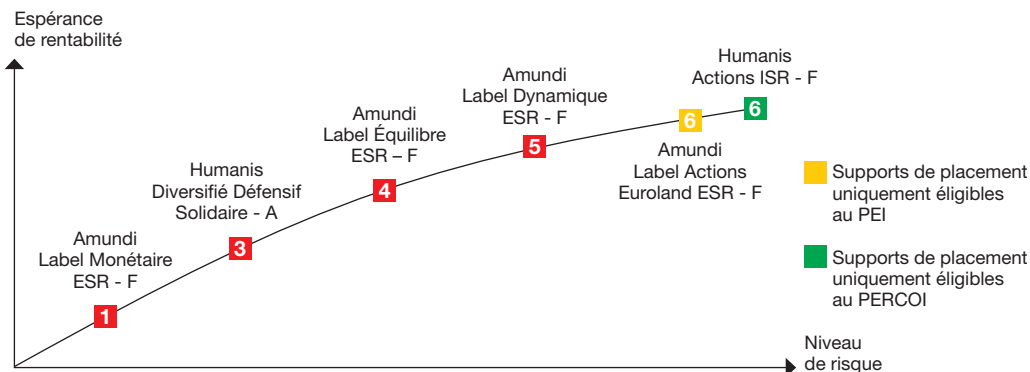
Espérance de rentabilité

Humanis Actions ISR - F

Amundi Label Dynamique ESR - F

Amundi Label Équilibre ESR – F

Humanis Diversifié Défensif Solidaire - A

Amundi Label Monétaire ESR - F

6

Amundi Label Actions Euroland ESR - F

6

5

4

3

1

Supports de placement uniquement éligibles au PEI

Supports de placement uniquement éligibles au PERCOI

Niveau de risque